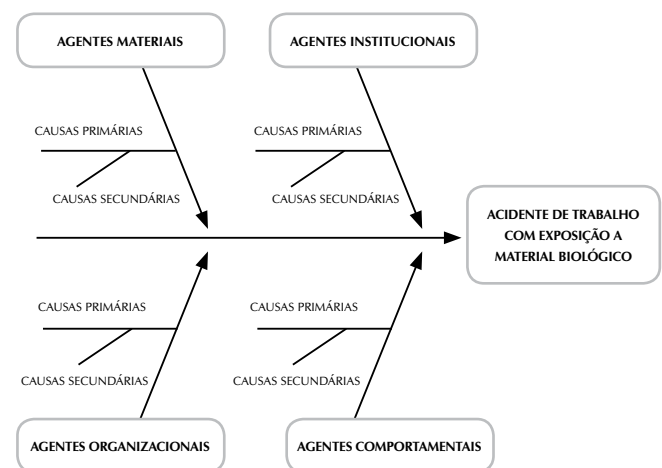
AGENTES MATERIAIS

CAUSAS PRIMÁRIAS

CAUSAS SECUNDÁRIAS

AGENTES INSTITUCIONAIS

CAUSAS PRIMÁRIAS

CAUSAS SECUNDÁRIAS

ACIDENTE DE TRABALHO COM EXPOSIÇÃO A MATERIAL BIOLÓGICO

CAUSAS PRIMÁRIAS

CAUSAS SECUNDÁRIAS

AGENTES ORGANIZACIONAIS

CAUSAS PRIMÁRIAS

CAUSAS SECUNDÁRIAS

AGENTES COMPORTAMENTAIS